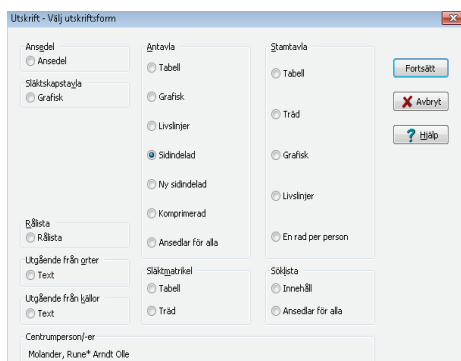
Utskrift - Välj utskriftsform

Ansedel
Ansedel

Släktskapstavla
Grafisk

Rålista
Rålista

Utgående från orter
Text

Utgående från källor
Text

Antavla
Tabell
Grafisk
Livslinjer
Sidindelad
Ny sidindelad
Komprimerad
Ansedlar för alla

Släktmatrikel
Tabell
Träd

Stamtavla
Tabell
Träd
Grafisk
Livslinjer
En rad per person

Söklista
Innehåll
Ansedlar för alla

Fortsätt
Avbryt
Hjälp

Centrumperson/-er
Molander, Rune* Arndt Olle